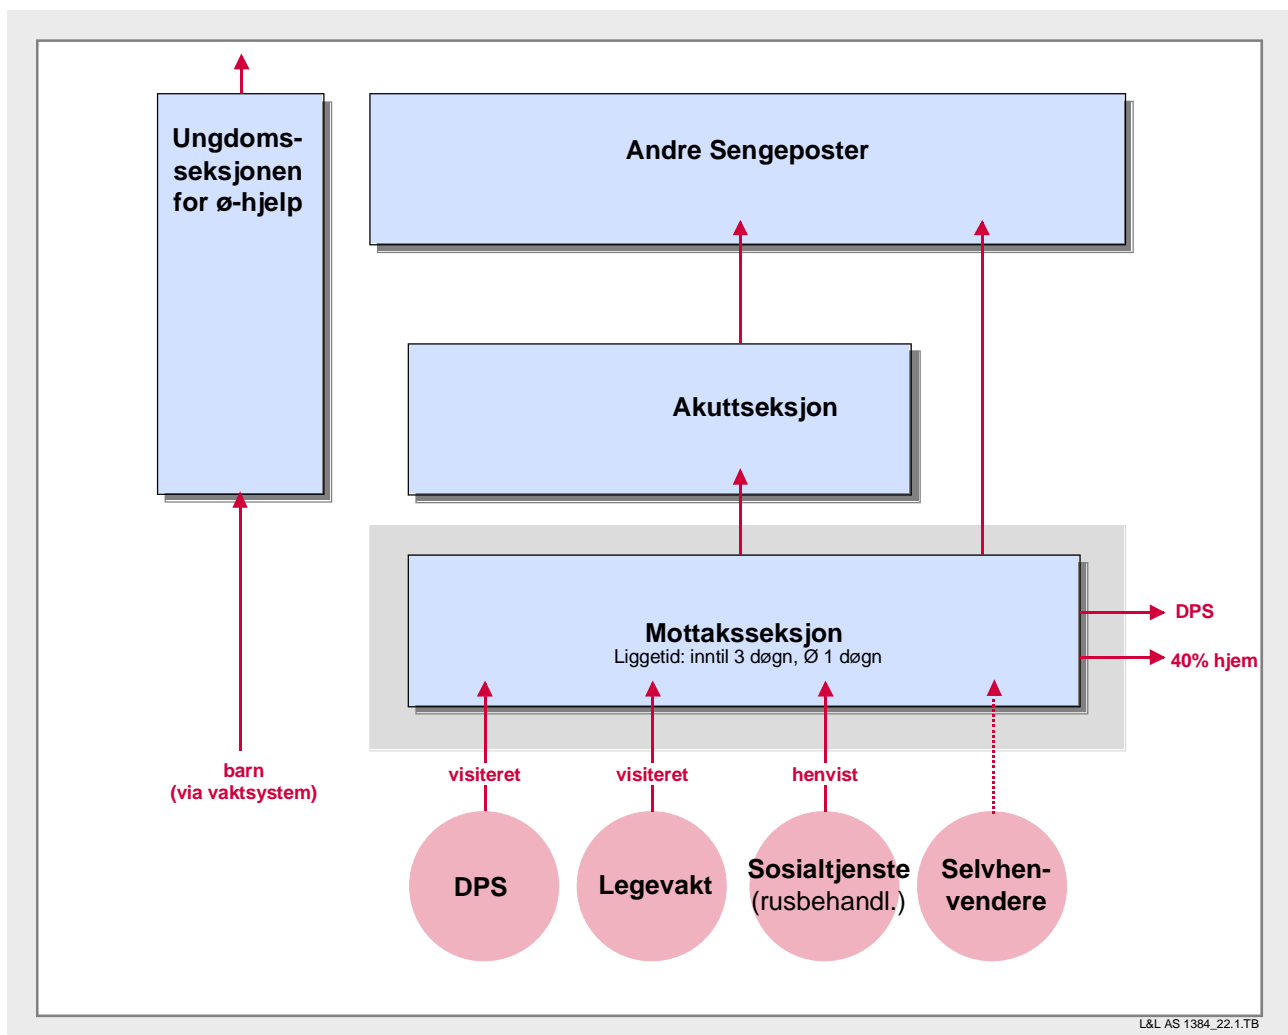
Ungdoms-seksjonen for ø-hjelp

Andre Sengeposter

Akuttseksjon

Mottaksseksjon
Liggetid: inntil 3 døgn, Ø 1 døgn

DPS

40% hjem

barn
(via vaktsystem)

visiteret

visiteret

henvist

DPS

Legevakt

Sosialtjenste
(rusbehandl.)

Selvhen-vendere

L&L AS 1384_22.1.TB